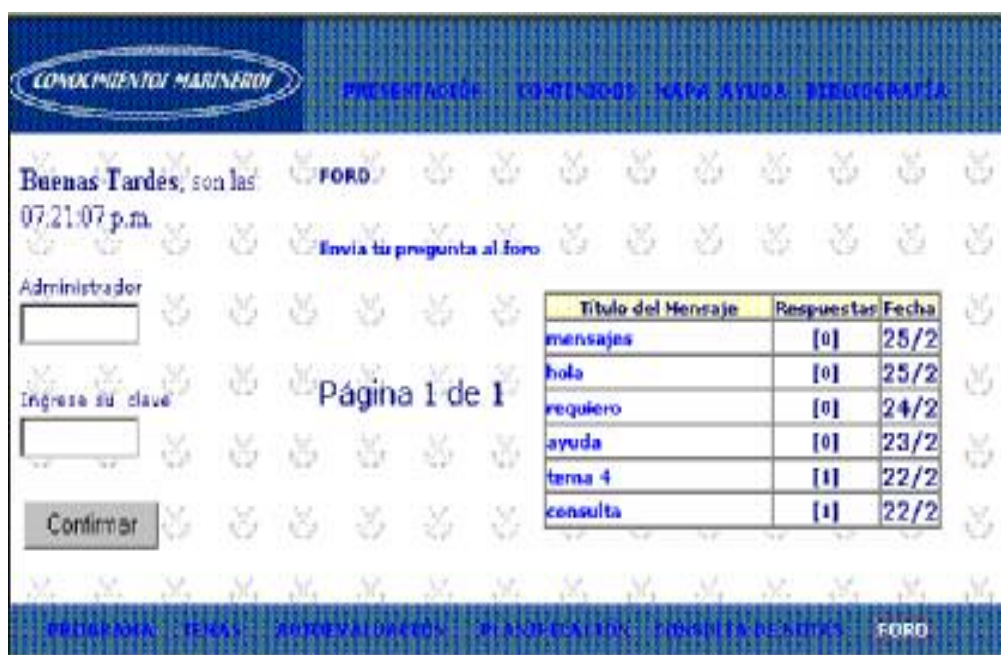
CONOCIMIENTOS MARINEROS

PRESENTACIÓN CONTENIDOS MAPA AYUDA BIBLIOGRAFÍA

Buenas Tardes, son las 07:21:07 p.m.

FORO

Envia tu pregunta al foro

Administrador

Ingresa su clave

Confirmar

Página 1 de 1

| Titulo del Mensaje | Respuestas | Fecha |
|---|---|---|
| mensajes | [0] | 25/2 |
| hola | [0] | 25/2 |
| requiero | [0] | 24/2 |
| ayuda | [0] | 23/2 |
| tema 4 | [1] | 22/2 |
| consulta | [1] | 22/2 |

PROGRAMA TEMAS AUTOEVALUACIÓN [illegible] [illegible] FORO